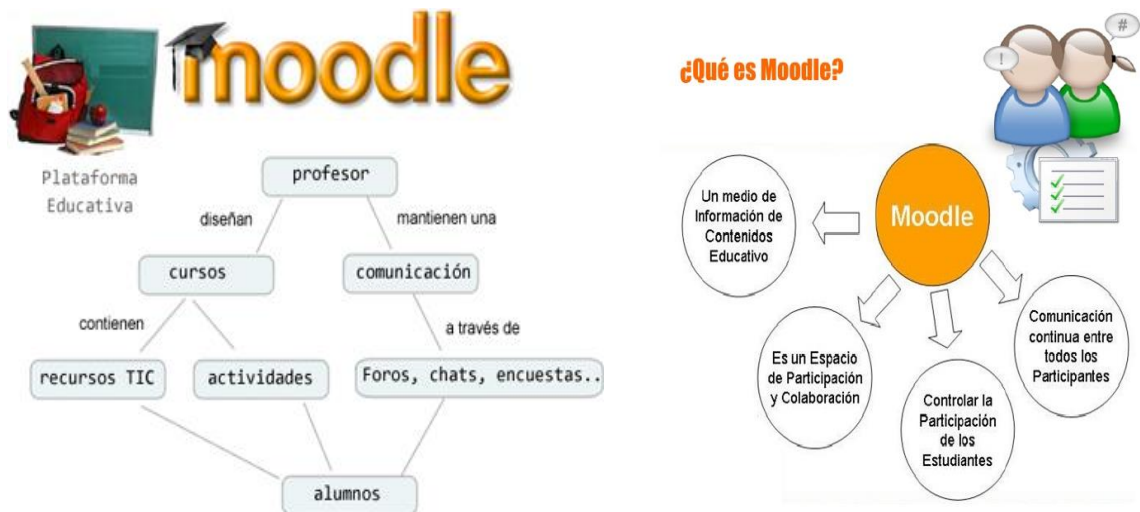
moodle

Plataforma Educativa

profesor

diseñan

mantienen una

cursos

comunicación

contienen

a través de

recursos TIC

actividades

Foros, chats, encuestas..

alumnos

¿Qué es Moodle?

!

#

Moodle

Un medio de Información de Contenidos Educativo

Es un Espacio de Participación y Colaboración

Controlar la Participación de los Estudiantes

Comunicación continua entre todos los Participantes